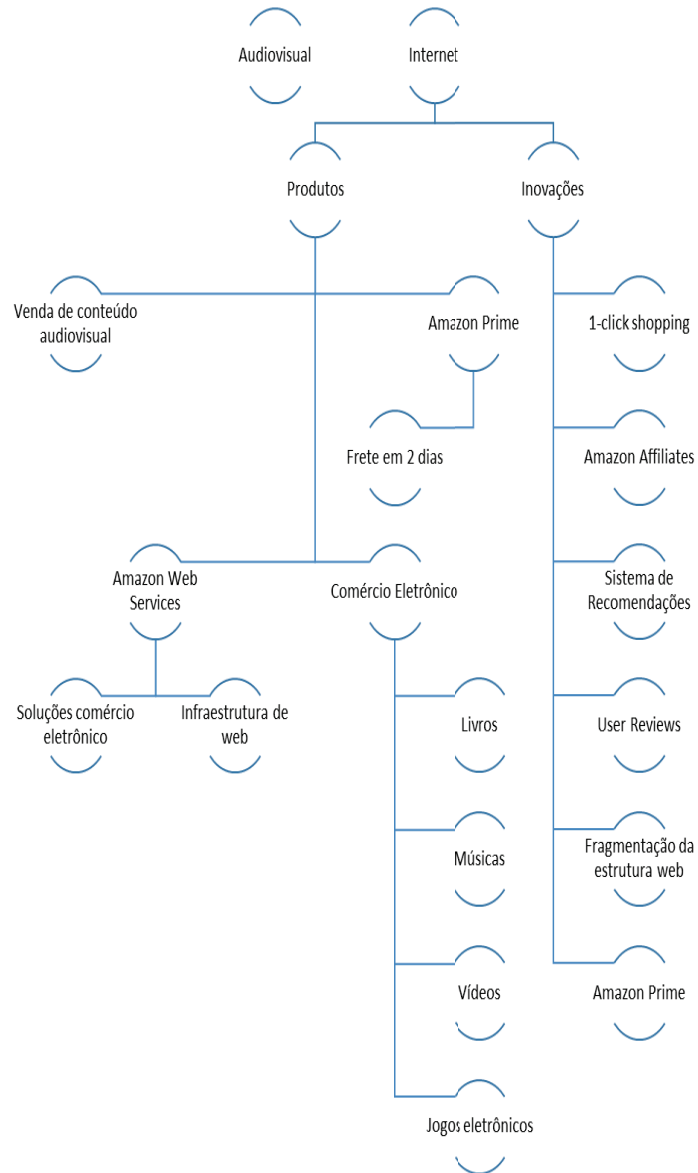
Audiovisual

Internet

Produtos

Inovações

Venda de conteúdo audiovisual

Amazon Prime

1-click shopping

Frete em 2 dias

Amazon Affiliates

Amazon Web Services

Comércio Eletrônico

Sistema de Recomendações

Soluções comércio eletrônico

Infraestrutura de web

Livros

User Reviews

Músicas

Fragmentação da estrutura web

Vídeos

Amazon Prime

Jogos eletrônicos